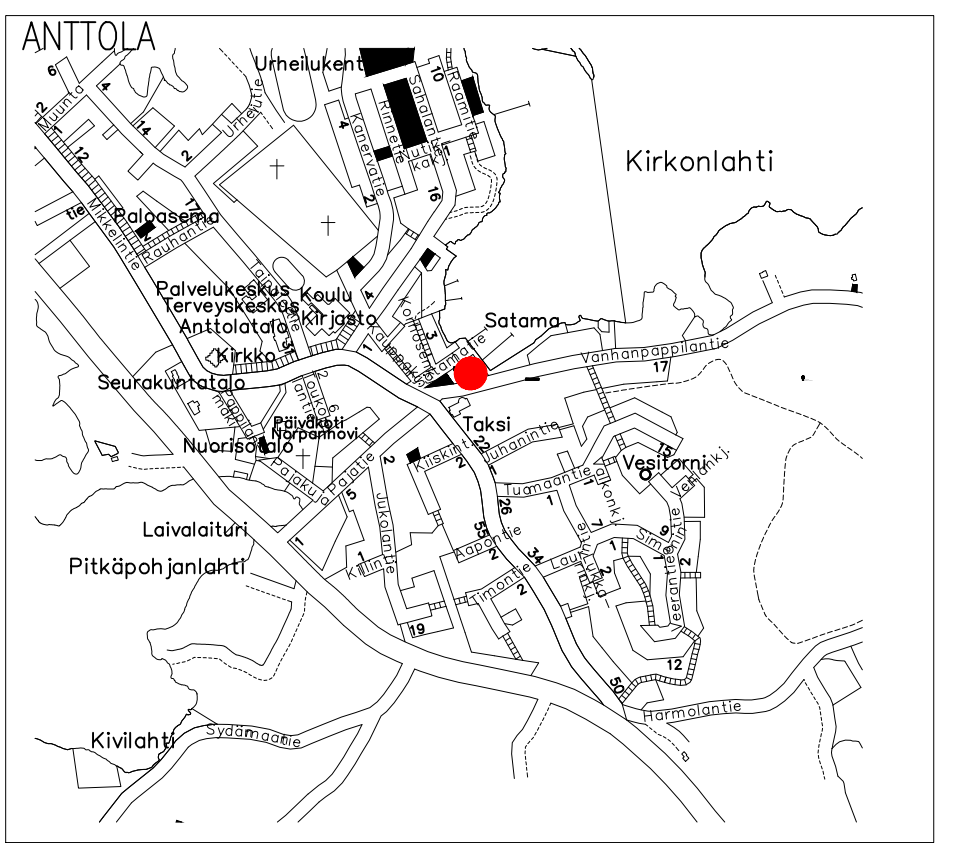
ANTTOLA

Urheilukenttä
Kirkonlahti
Paloasema
Palvelukeskus
Terveyskeskus
Koulu
Kirjasto
Anttolatalo
Kirkko
Seurakuntatalo
Satama
Taksi
Päiväkoti
Norpannovi
Nuorisotalo
Vesitorni
Laivalaituri
Pitkäpohjanlahti
Kivilahti

Muuntie
Mikkelintie
Rauhantie
Uhelutie
Kanervatie
Rinnetie
Sahalantie
Raamintie
Kotirosentie
Satamatie
Vanhanpappilantie
Juhanintie
Kiiskintie
Tuomaantie
Palatie
Jukolantie
Aapontie
Timontie
Lauritie
Simintie
Veerantie
Harmolantie
Sydänmaantie
Killintie

6
4
2
14
2
12
17
10
4
2
16
4
3
1
17
15
22
2
1
1
9
26
55
34
7
1
2
5
1
19
2
12
50